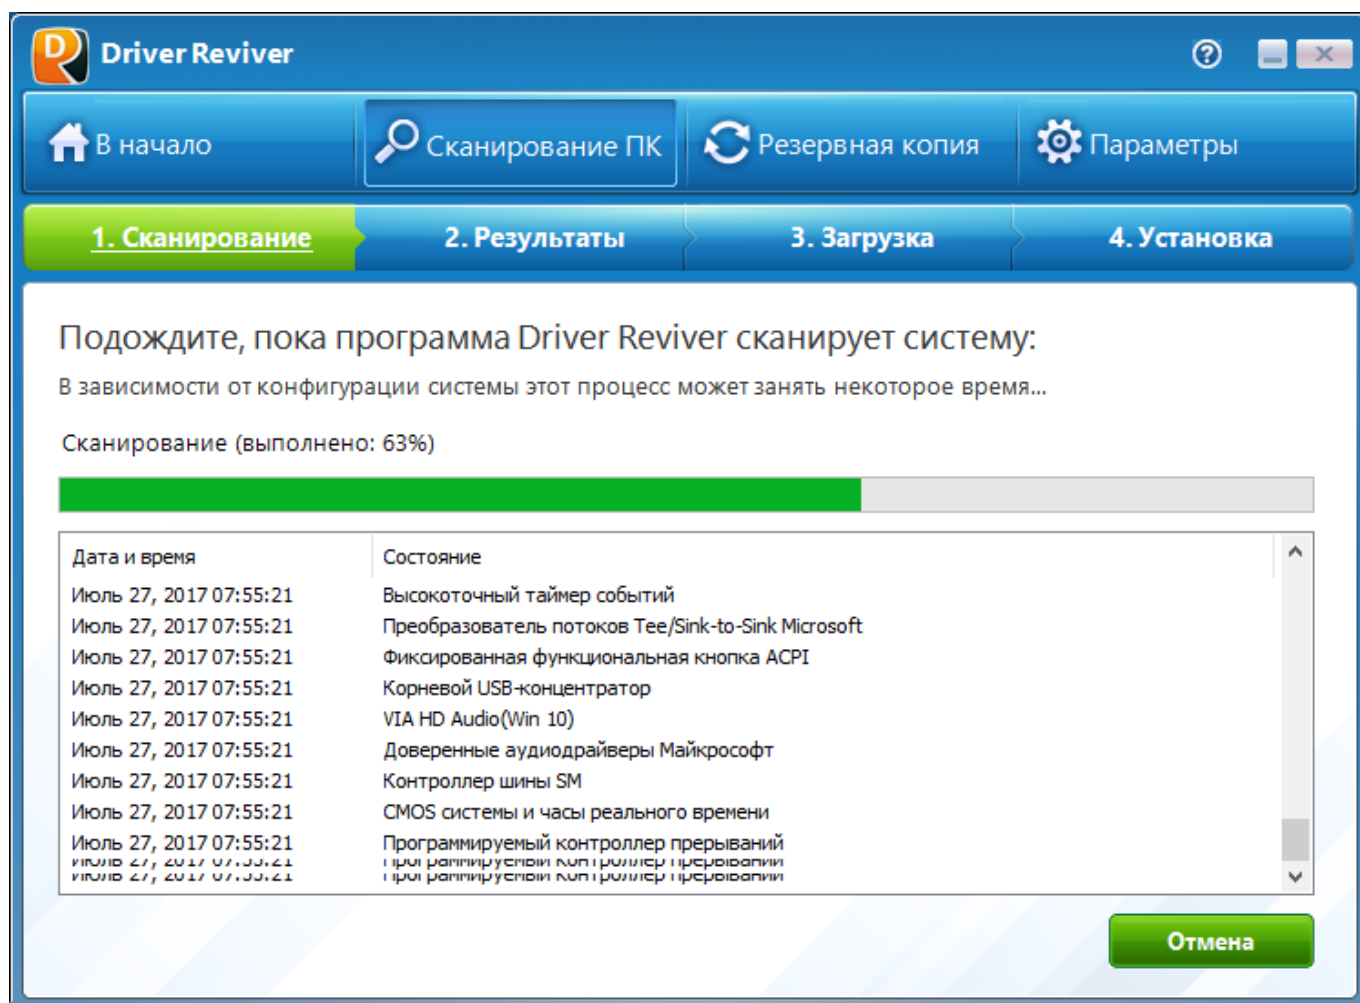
Driver Reviver

В начало
Сканирование ПК
Резервная копия
Параметры

1. Сканирование
2. Результаты
3. Загрузка
4. Установка

Подождите, пока программа Driver Reviver сканирует систему:

В зависимости от конфигурации системы этот процесс может занять некоторое время...

Сканирование (выполнено: 63%)

| Дата и время | Состояние |
|---|---|
| Июль 27, 2017 07:55:21 | Высокоточный таймер событий |
| Июль 27, 2017 07:55:21 | Преобразователь потоков Tee/Sink-to-Sink Microsoft |
| Июль 27, 2017 07:55:21 | Фиксированная функциональная кнопка ACPI |
| Июль 27, 2017 07:55:21 | Корневой USB-концентратор |
| Июль 27, 2017 07:55:21 | VIA HD Audio(Win 10) |
| Июль 27, 2017 07:55:21 | Доверенные аудиодрайверы Майкрософт |
| Июль 27, 2017 07:55:21 | Контроллер шины SM |
| Июль 27, 2017 07:55:21 | CMOS системы и часы реального времени |
| Июль 27, 2017 07:55:21 | Программируемый контроллер прерываний |
| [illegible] | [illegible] |

Отмена